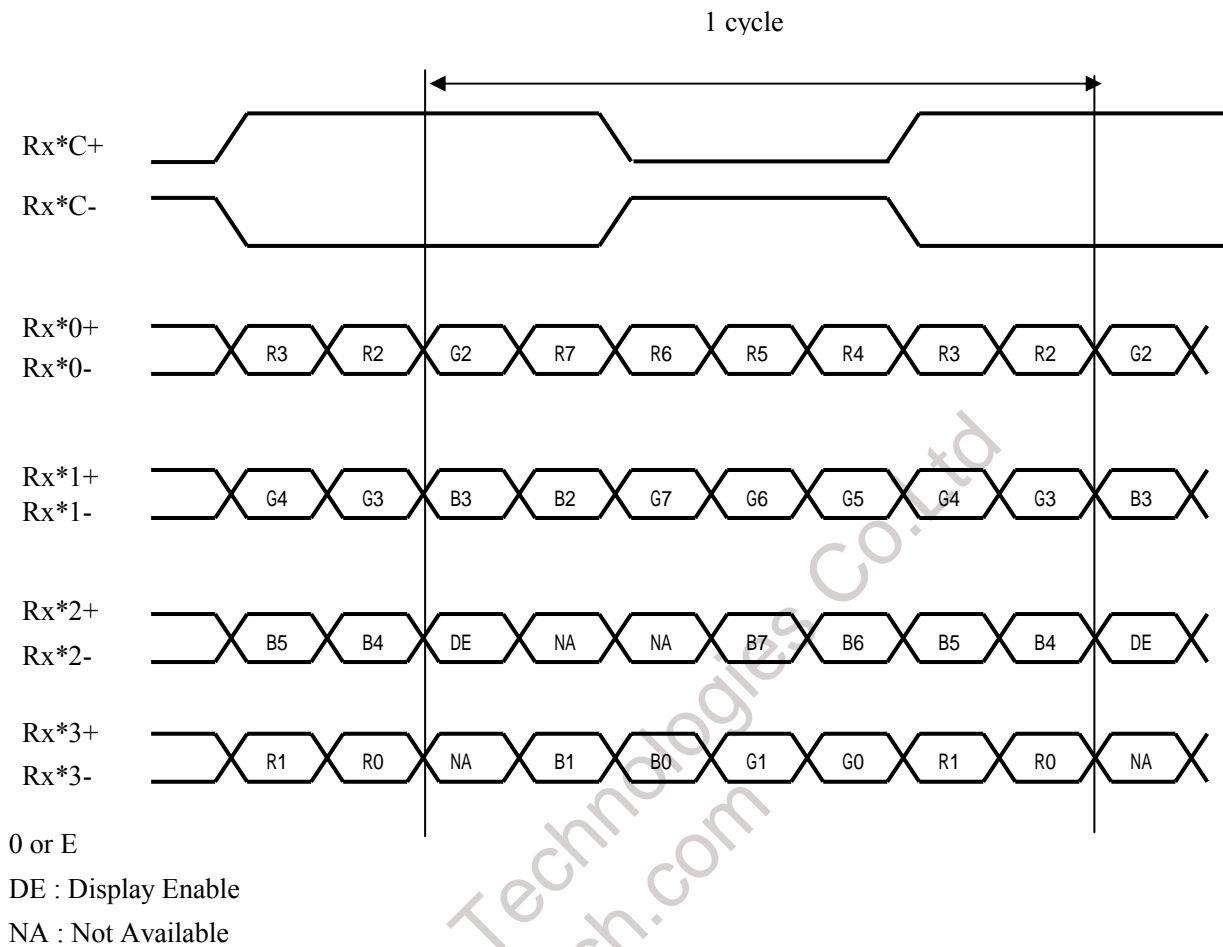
1 cycle

Rx*C+

Rx*C-

Rx*0+
Rx*0-

R3 R2 G2 R7 R6 R5 R4 R3 R2 G2

Rx*1+
Rx*1-

G4 G3 B3 B2 G7 G6 G5 G4 G3 B3

Rx*2+
Rx*2-

B5 B4 DE NA NA B7 B6 B5 B4 DE

Rx*3+
Rx*3-

R1 R0 NA B1 B0 G1 G0 R1 R0 NA

0 or E

DE : Display Enable

NA : Not Available

Technologies Co.,Ltd
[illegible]ch.com